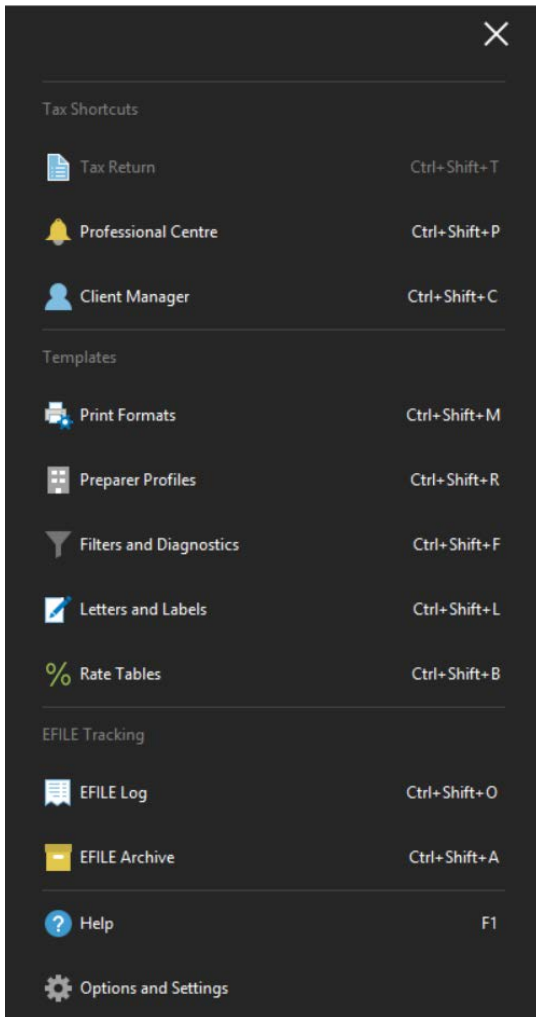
Tax Shortcuts

Tax Return Ctrl+Shift+T

Professional Centre Ctrl+Shift+P

Client Manager Ctrl+Shift+C

Templates

Print Formats Ctrl+Shift+M

Preparer Profiles Ctrl+Shift+R

Filters and Diagnostics Ctrl+Shift+F

Letters and Labels Ctrl+Shift+L

Rate Tables Ctrl+Shift+B

EFILE Tracking

EFILE Log Ctrl+Shift+O

EFILE Archive Ctrl+Shift+A

Help F1

Options and Settings